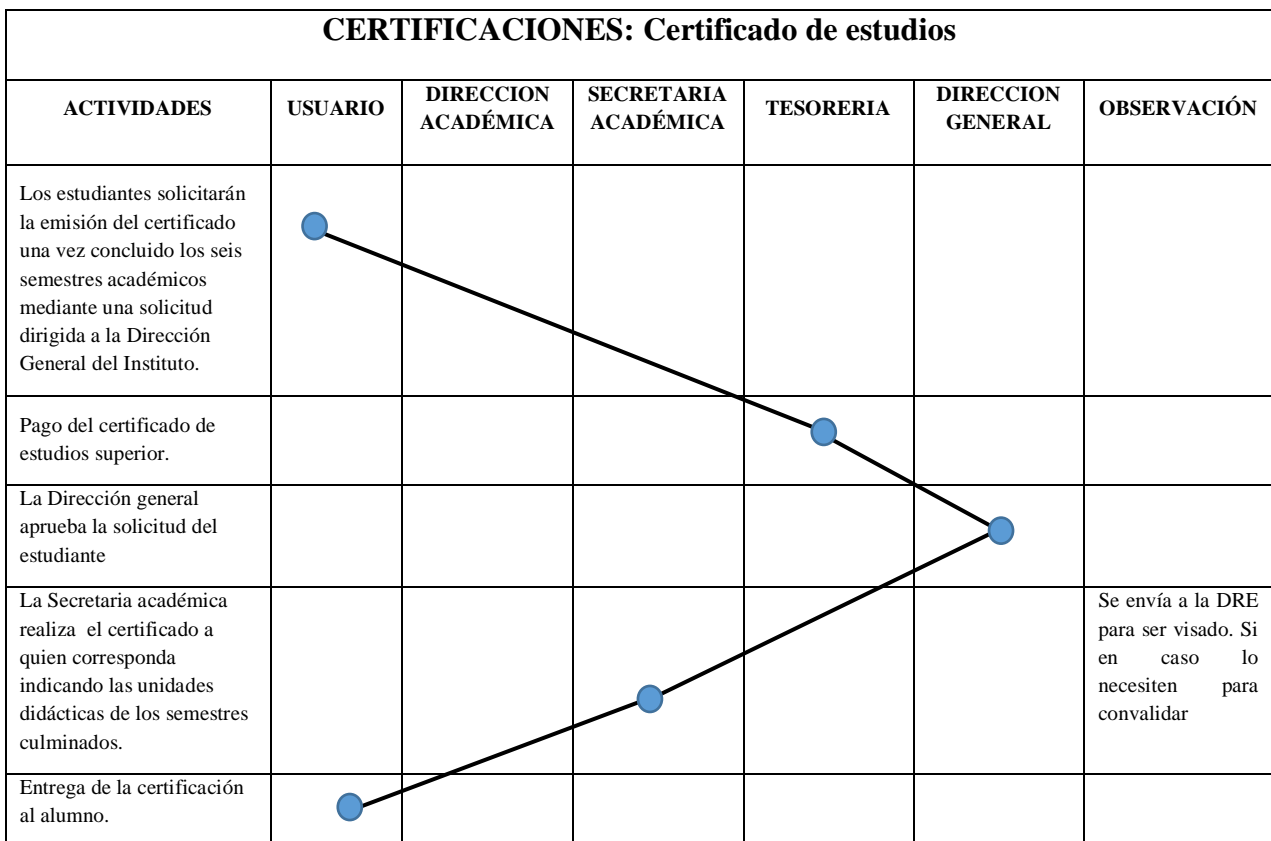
CERTIFICACIONES: Certificado de estudios

| ACTIVIDADES | USUARIO | DIRECCION ACADÉMICA | SECRETARIA ACADÉMICA | TESORERIA | DIRECCION GENERAL | OBSERVACIÓN |
|---|---|---|---|---|---|---|
| Los estudiantes solicitarán la emisión del certificado una vez concluido los seis semestres académicos mediante una solicitud dirigida a la Dirección General del Instituto. | | | | | | |
| Pago del certificado de estudios superior. | | | | | | |
| La Dirección general aprueba la solicitud del estudiante | | | | | | |
| La Secretaria académica realiza el certificado a quien corresponda indicando las unidades didácticas de los semestres culminados. | | | | | | Se envía a la DRE para ser visado. Si en caso lo necesiten para convalidar |
| Entrega de la certificación al alumno. | | | | | | |